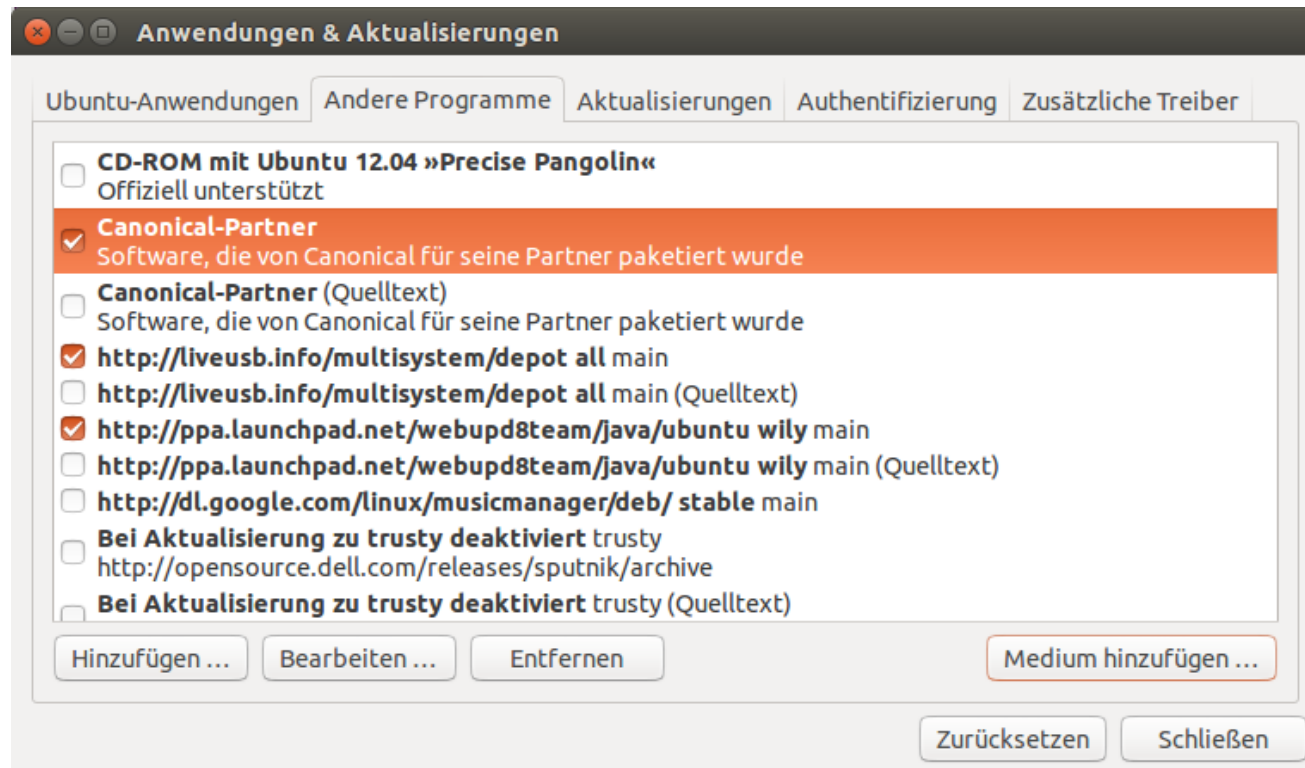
Anwendungen & Aktualisierungen

Ubuntu-Anwendungen | Andere Programme | Aktualisierungen | Authentifizierung | Zusätzliche Treiber

CD-ROM mit Ubuntu 12.04 »Precise Pangolin«
Offiziell unterstützt

Canonical-Partner
Software, die von Canonical für seine Partner paketiert wurde

Canonical-Partner (Quelltext)
Software, die von Canonical für seine Partner paketiert wurde

http://liveusb.info/multisystem/depot all main

http://liveusb.info/multisystem/depot all main (Quelltext)

http://ppa.launchpad.net/webupd8team/java/ubuntu wily main

http://ppa.launchpad.net/webupd8team/java/ubuntu wily main (Quelltext)

http://dl.google.com/linux/musicmanager/deb/ stable main

Bei Aktualisierung zu trusty deaktiviert trusty
http://opensource.dell.com/releases/sputnik/archive

Bei Aktualisierung zu trusty deaktiviert trusty (Quelltext)

Hinzufügen … | Bearbeiten … | Entfernen | Medium hinzufügen …

Zurücksetzen | Schließen